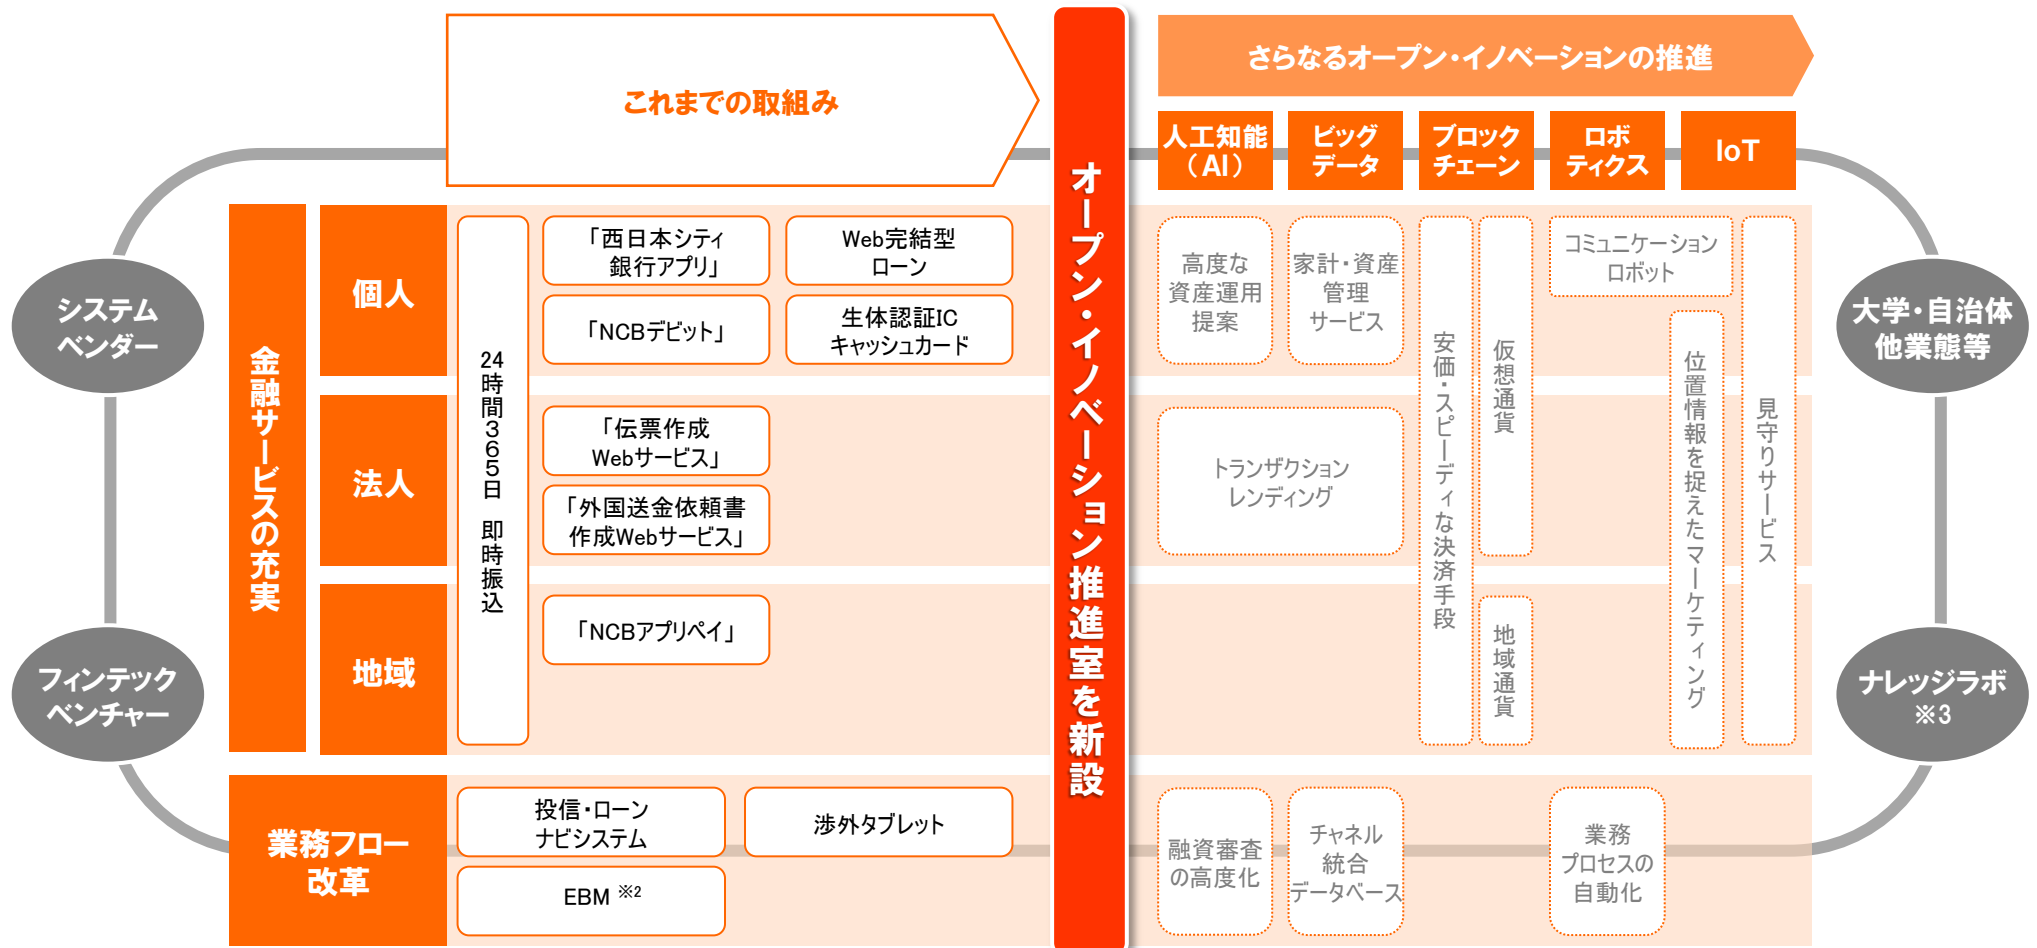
これまでの取組み

オープン・イノベーション推進室を新設

さらなるオープン・イノベーションの推進

人工知能（AI）

ビッグデータ

ブロックチェーン

ロボティクス

IoT

システムベンダー

フィンテックベンチャー

大学・自治体他業態等

ナレッジラボ※3

金融サービスの充実

個人

法人

地域

24時間365日 即時振込

「西日本シティ銀行アプリ」

Web完結型ローン

「NCBデビット」

生体認証ICキャッシュカード

「伝票作成Webサービス」

「外国送金依頼書作成Webサービス」

「NCBアプリペイ」

高度な資産運用提案

家計・資産管理サービス

安価・スピーディな決済手段

仮想通貨

地域通貨

コミュニケーションロボット

位置情報を捉えたマーケティング

見守りサービス

トランザクションレンディング

業務フロー改革

投信・ローンナビシステム

渉外タブレット

EBM ※2

融資審査の高度化

チャネル統合データベース

業務プロセスの自動化